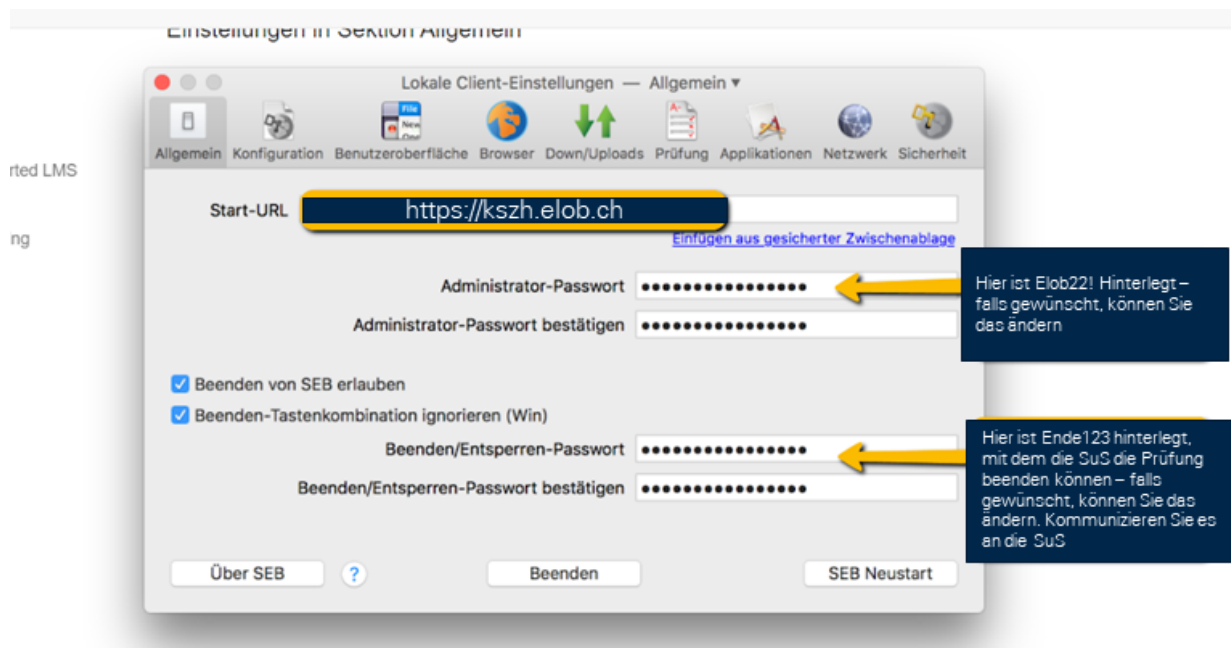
Einstellungen in Sektion Allgemein

rted LMS

ng

Lokale Client-Einstellungen — Allgemein ▾

File New

Allgemein Konfiguration Benutzeroberfläche Browser Down/Uploads Prüfung Applikationen Netzwerk Sicherheit

Start-URL https://kszh.elob.ch

Einfügen aus gesicherter Zwischenablage

Administrator-Passwort ••••••••••••••••

Administrator-Passwort bestätigen ••••••••••••••••

Hier ist Elob22! Hinterlegt – falls gewünscht, können Sie das ändern

Beenden von SEB erlauben

Beenden-Tastenkombination ignorieren (Win)

Beenden/Entsperren-Passwort ••••••••••••••••

Beenden/Entsperren-Passwort bestätigen ••••••••••••••••

Hier ist Ende123 hinterlegt, mit dem die SuS die Prüfung beenden können – falls gewünscht, können Sie das ändern. Kommunizieren Sie es an die SuS

Über SEB ? Beenden SEB Neustart